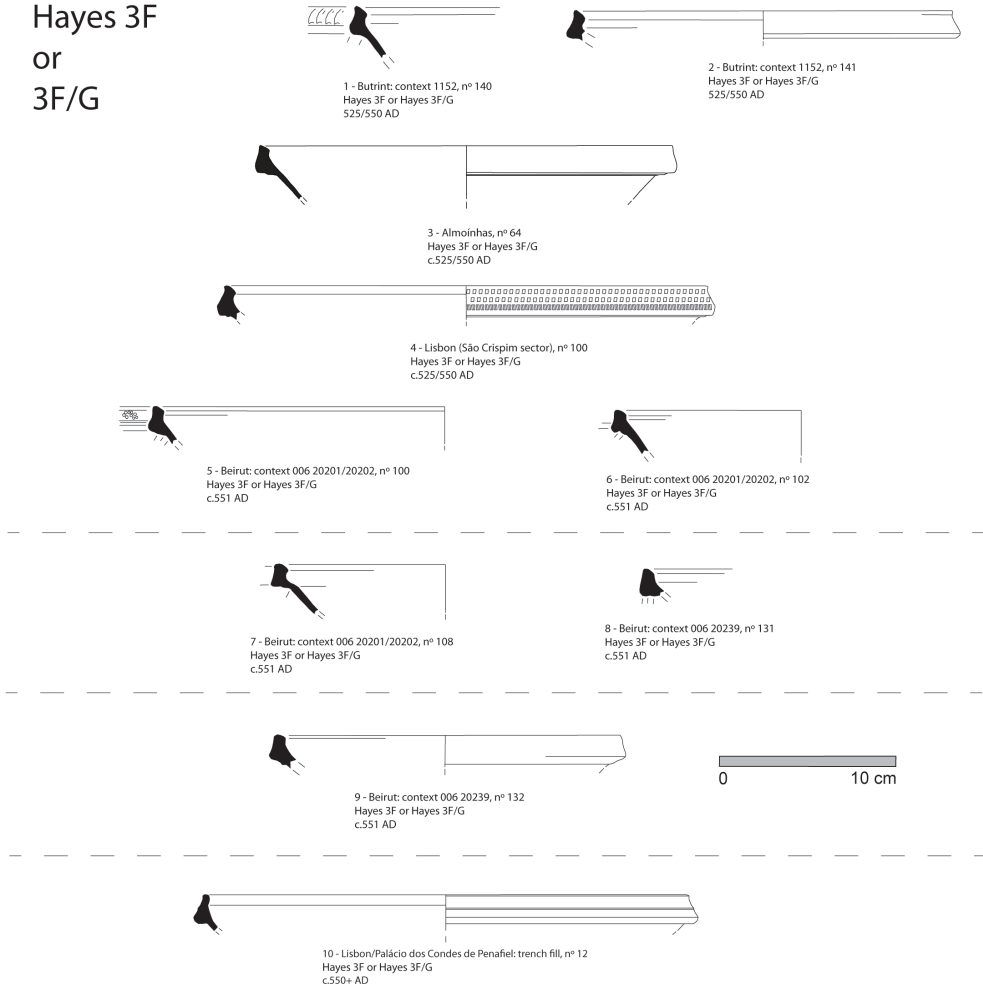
Hayes 3F
or
3F/G

1 - Butrint: context 1152, nº 140
Hayes 3F or Hayes 3F/G
525/550 AD

2 - Butrint: context 1152, nº 141
Hayes 3F or Hayes 3F/G
525/550 AD

3 - Almoinhas, nº 64
Hayes 3F or Hayes 3F/G
c.525/550 AD

4 - Lisbon (São Crispim sector), nº 100
Hayes 3F or Hayes 3F/G
c.525/550 AD

5 - Beirut: context 006 20201/20202, nº 100
Hayes 3F or Hayes 3F/G
c.551 AD

6 - Beirut: context 006 20201/20202, nº 102
Hayes 3F or Hayes 3F/G
c.551 AD

7 - Beirut: context 006 20201/20202, nº 108
Hayes 3F or Hayes 3F/G
c.551 AD

8 - Beirut: context 006 20239, nº 131
Hayes 3F or Hayes 3F/G
c.551 AD

0 10 cm

9 - Beirut: context 006 20239, nº 132
Hayes 3F or Hayes 3F/G
c.551 AD

10 - Lisbon/Palácio dos Condes de Penafiel: trench fill, nº 12
Hayes 3F or Hayes 3F/G
c.550+ AD